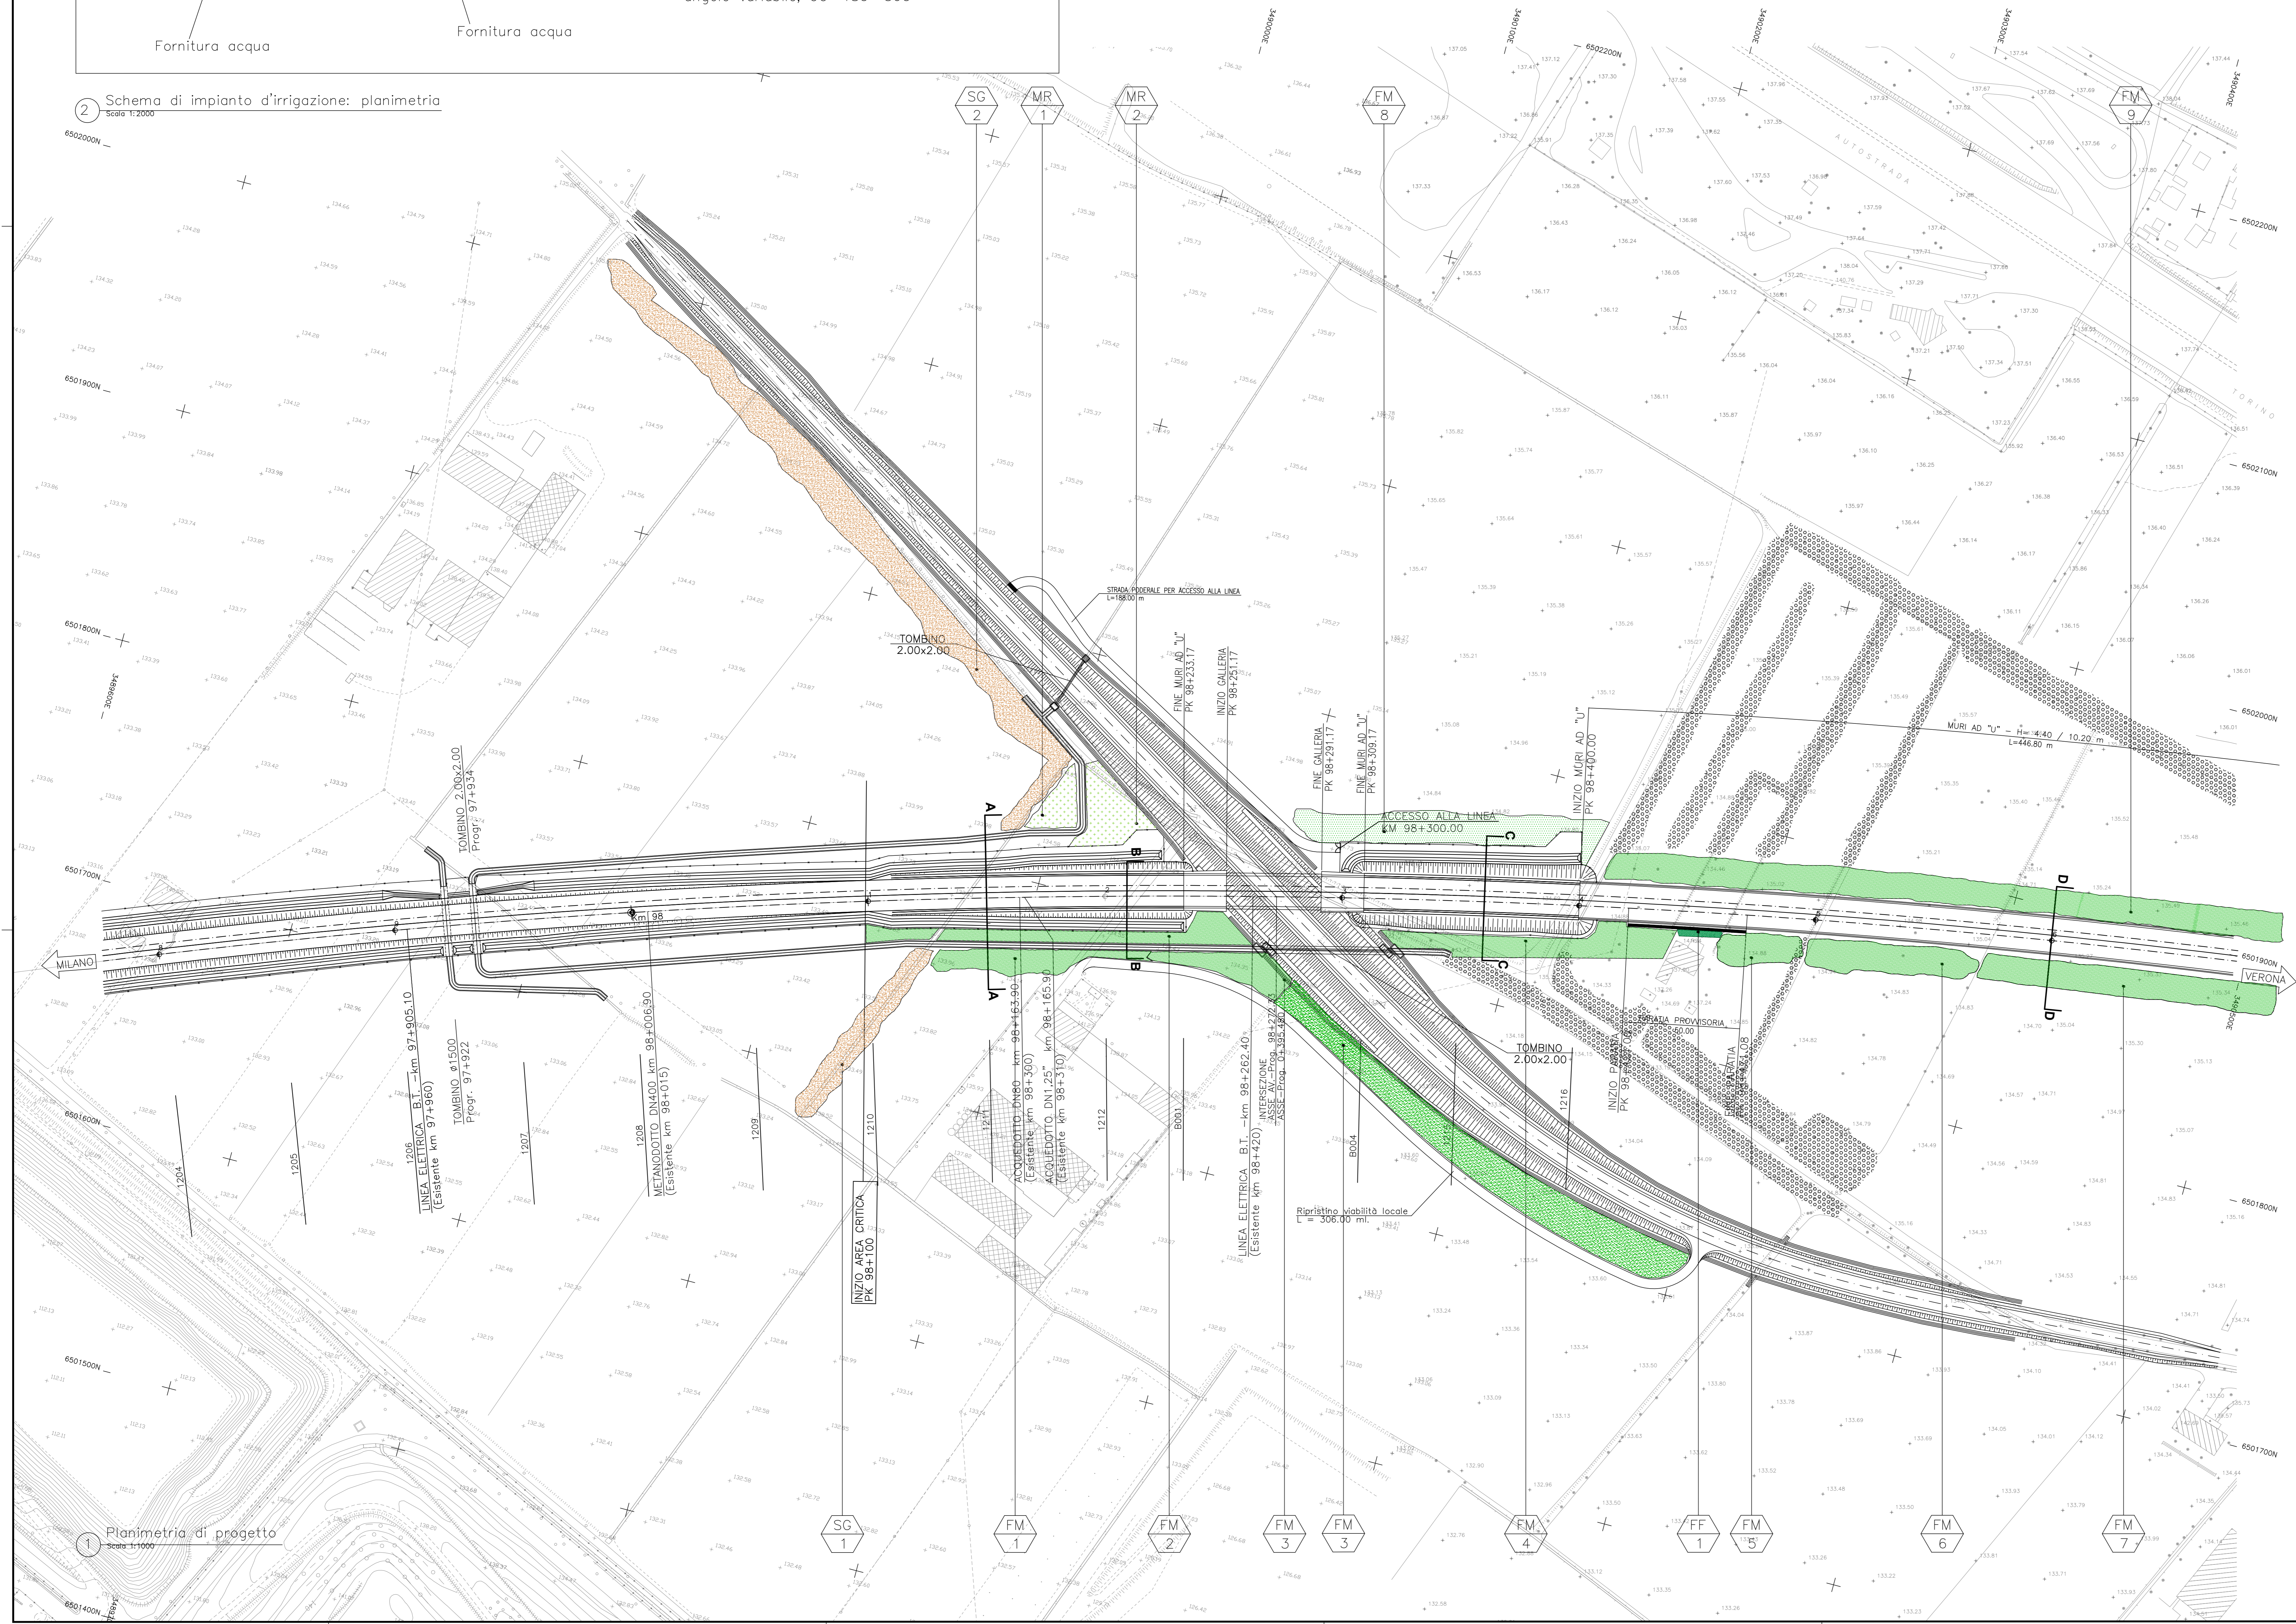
Fornitura acqua
Fornitura acqua

2 Schema di impianto d'irrigazione: planimetria
Scala 1:2000

SG 2
MR 1
MR 2
FM 8
FM 9

6502000N
6501900N
6501800N
6501700N
6501600N
6501500N
6501400N
6502200N
6502100N
6502000N
6501900N
6501800N
6501700N

3489600E
3489700E
3489800E
3489900E
3490000E
3490100E

AUTOSTRADA
TORINO

STRADA PODERALE PER ACCESSO ALLA LINEA
L=188.00 m

TOMBINO
2.00x2.00

FINE MURI AD "U"
PK 98+233.17

INIZIO GALLERIA
PK 98+251.17

FINE GALLERIA
PK 98+291.17

FINE MURI AD "U"
PK 98+309.17

INIZIO MURI AD "U"
PK 98+400.00

MURI AD "U" - H= 4.40 / 10.20 m
L=446.80 m

ACCESSO ALLA LINEA
KM 98+300.00

TOMBINO 2.00x2.00
Progr. 97+934

MILANO
VERONA

km 98

A
A
B
B
C
C
D
D

LINEA ELETTRICA B.T. -km 97+905.10
(Esistente km 97+960)

TOMBINO ø1500
Progr. 97+922

METANODOTTO DN400 km 98+006.90
(Esistente km 98+015)

INIZIO AREA CRITICA
PK 98+100

ACQUEDOTTO DN80 km 98+163.90
(Esistente km 98+300)

ACQUEDOTTO DN1.25" km 98+165.90
(Esistente km 98+310)

LINEA ELETTRICA B.T. -km 98+262.40
(Esistente km 98+420)

INTERSEZIONE
ASSE AV - Progr. 98+272.37
ASSE Prog. 0+395.480

TOMBINO
2.00x2.00

INIZIO PARATIA
PK 98+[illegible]

PARATIA PROVVISORIA
L=60.00

FINE PARATIA
PK 98+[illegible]4.08

Ripristino viabilità locale
L = 306.00 ml.

1204
1205
1206
1207
1208
1209
1210
1211
1212
B001
B004
1216

1 Planimetria di progetto
Scala 1:1000

SG 1
FM 1
FM 2
FM 3
FM 3
FM 4
FF 1
FM 5
FM 6
FM 7